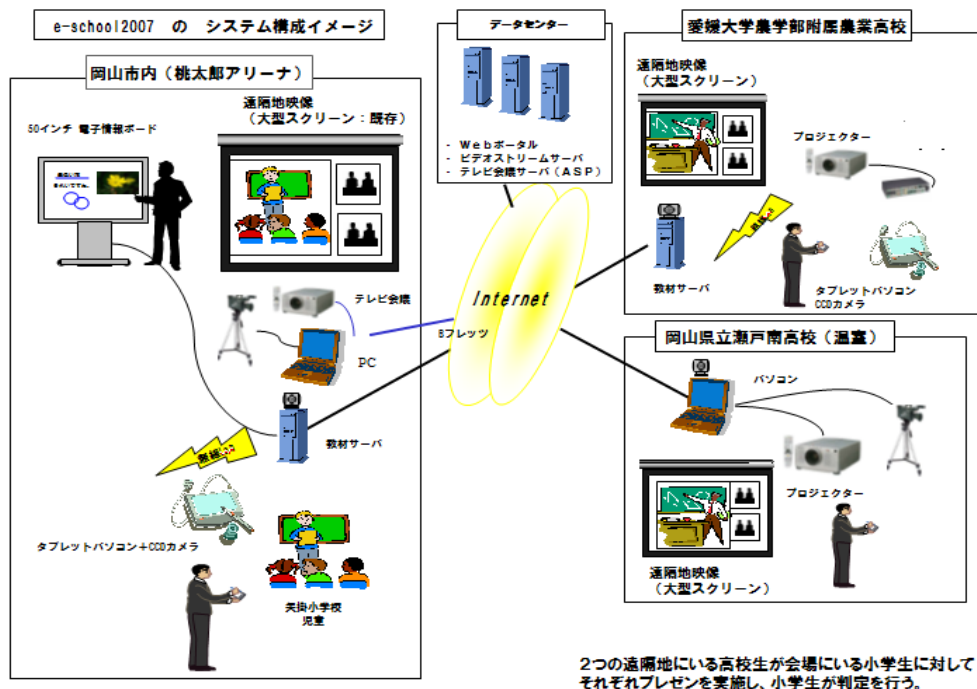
e-school2007 の システム構成イメージ

岡山市内（桃太郎アリーナ）

50インチ 電子情報ボード

遠隔地映像
（大型スクリーン：既存）

テレビ会議

PC

教材サーバ

無線

タブレットパソコン＋CCDカメラ

矢掛小学校
児童

データセンター

- Webポータル
- ビデオストリームサーバ
- テレビ会議サーバ（ASP）

Internet

Bフレッツ

愛媛大学農学部附属農業高校

遠隔地映像
（大型スクリーン）

プロジェクター

無線

教材サーバ

タブレットパソコン
CCDカメラ

岡山県立瀬戸南高校（温室）

パソコン

プロジェクター

遠隔地映像
（大型スクリーン）

2つの遠隔地にいる高校生が会場にいる小学生に対してそれぞれプレゼンを実施し、小学生が判定を行う。